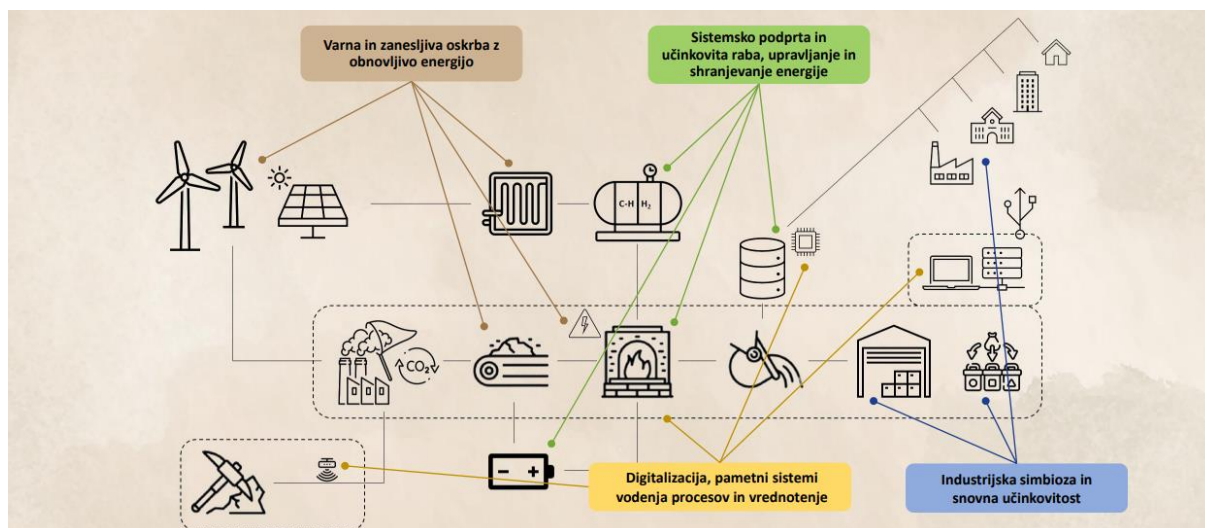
Varna in zanesljiva oskrba z obnovljivo energijo

Sistemsko podprta in učinkovita raba, upravljanje in shranjevanje energije

C-H $H_2$

$CO_2$

Digitalizacija, pametni sistemi vodenja procesov in vrednotenje

Industrijska simbioza in snovna učinkovitost